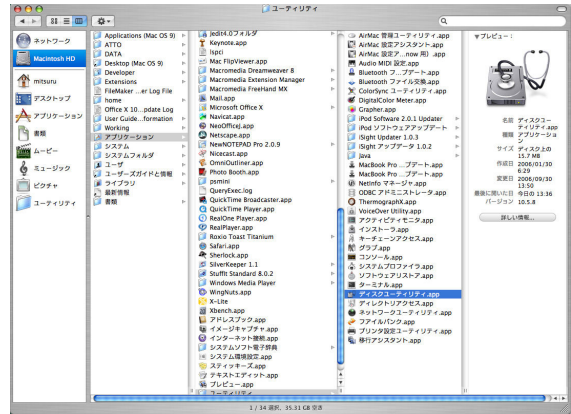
ユーティリティ

ネットワーク
Macintosh HD
mitsuru
デスクトップ
アプリケーション
書類
ムービー
ミュージック
ピクチャ
ユーティリティ

Applications (Mac OS 9)
ATTO
DATA
Desktop (Mac OS 9)
Developer
Extensions
FileMaker ...er Log File
home
Office X 10...pdate Log
User Guide...formation
Working
アプリケーション
システム
システムフォルダ
ユーザ
ユーザーズガイドと情報
ライブラリ
最新情報
書類

Jedit4.0フォルダ
Keynote.app
lspci
Mac FlipViewer.app
Macromedia Dreamweaver 8
Macromedia Extension Manager
Macromedia FreeHand MX
Mail.app
Microsoft Office X
Navicat.app
NeoOffice.app
Netscape.app
NewNOTEPAD Pro 2.0.9
Nicecast.app
OmniOutliner.app
Photo Booth.app
psmini
QueryExec.log
QuickTime Broadcaster.app
QuickTime Player.app
RealOne Player.app
RealPlayer.app
Roxio Toast Titanium
Safari.app
Sherlock.app
SilverKeeper 1.1
StuffIt Standard 8.0.2
Windows Media Player
WingNuts.app
X-Lite
Xbench.app
アドレスブック.app
イメージキャプチャ.app
インターネット接続.app
システムソフト電子辞典
システム環境設定.app
スティッキーズ.app
テキストエディット.app
プレビュー.app
ユーティリティ

AirMac 管理ユーティリティ.app
AirMac 設定アシスタント.app
AirMac 設定... now 用) .app
Audio MIDI 設定.app
Bluetooth フ...ブラウザ.app
Bluetooth ファイル交換.app
ColorSync ユーティリティ.app
DigitalColor Meter.app
Grapher.app
iPod Software 2.0.1 Updater
iPod ソフトウェアアップデート
iSight Updater 1.0.3
iSight アップデータ 1.0.2
Java
MacBook Pro ...プデート.app
MacBook Pro ...プデート.app
NetInfo マネージャ.app
ODBC アドミニストレータ.app
ThermographX.app
VoiceOver Utility.app
アクティビティモニタ.app
インストーラ.app
キーチェーンアクセス.app
グラブ.app
コンソール.app
システムプロファイラ.app
ソフトウェアリストア.app
ターミナル.app
ディスクユーティリティ.app
ディレクトリアクセス.app
ネットワークユーティリティ.app
ファイルバンク.app
プリンタ設定ユーティリティ.app
移行アシスタント.app

プレビュー：
名前 ディスクユーティリティ.app
種類 アプリケーション
サイズ ディスク上の 15.7 MB
作成日 2006/01/30 6:29
変更日 2006/09/30 13:50
最後に開いた日 今日の 13:36
バージョン 10.5.8
詳しい情報...

1 / 34 項目選択、35.31 GB 空き